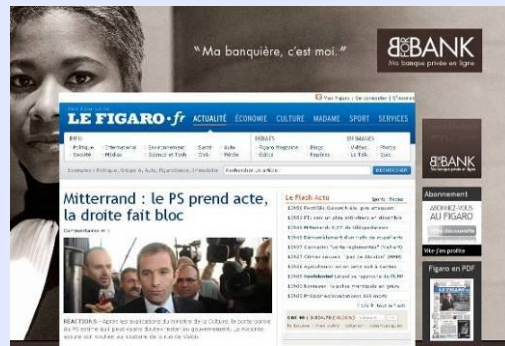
"Ma banquière, c'est moi."

BforBANK
Ma banque privée en ligne

LE FIGARO.fr ACTUALITÉ ÉCONOMIE CULTURE MADAME SPORT SERVICES

INFO
DÉBATS
EN IMAGES

Rechercher un article

Mitterrand : le PS prend acte, la droite fait bloc

Le Flash Actu

BforBANK

Abonnement
ABONNEZ-VOUS AU FIGARO

Figaro en PDF

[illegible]